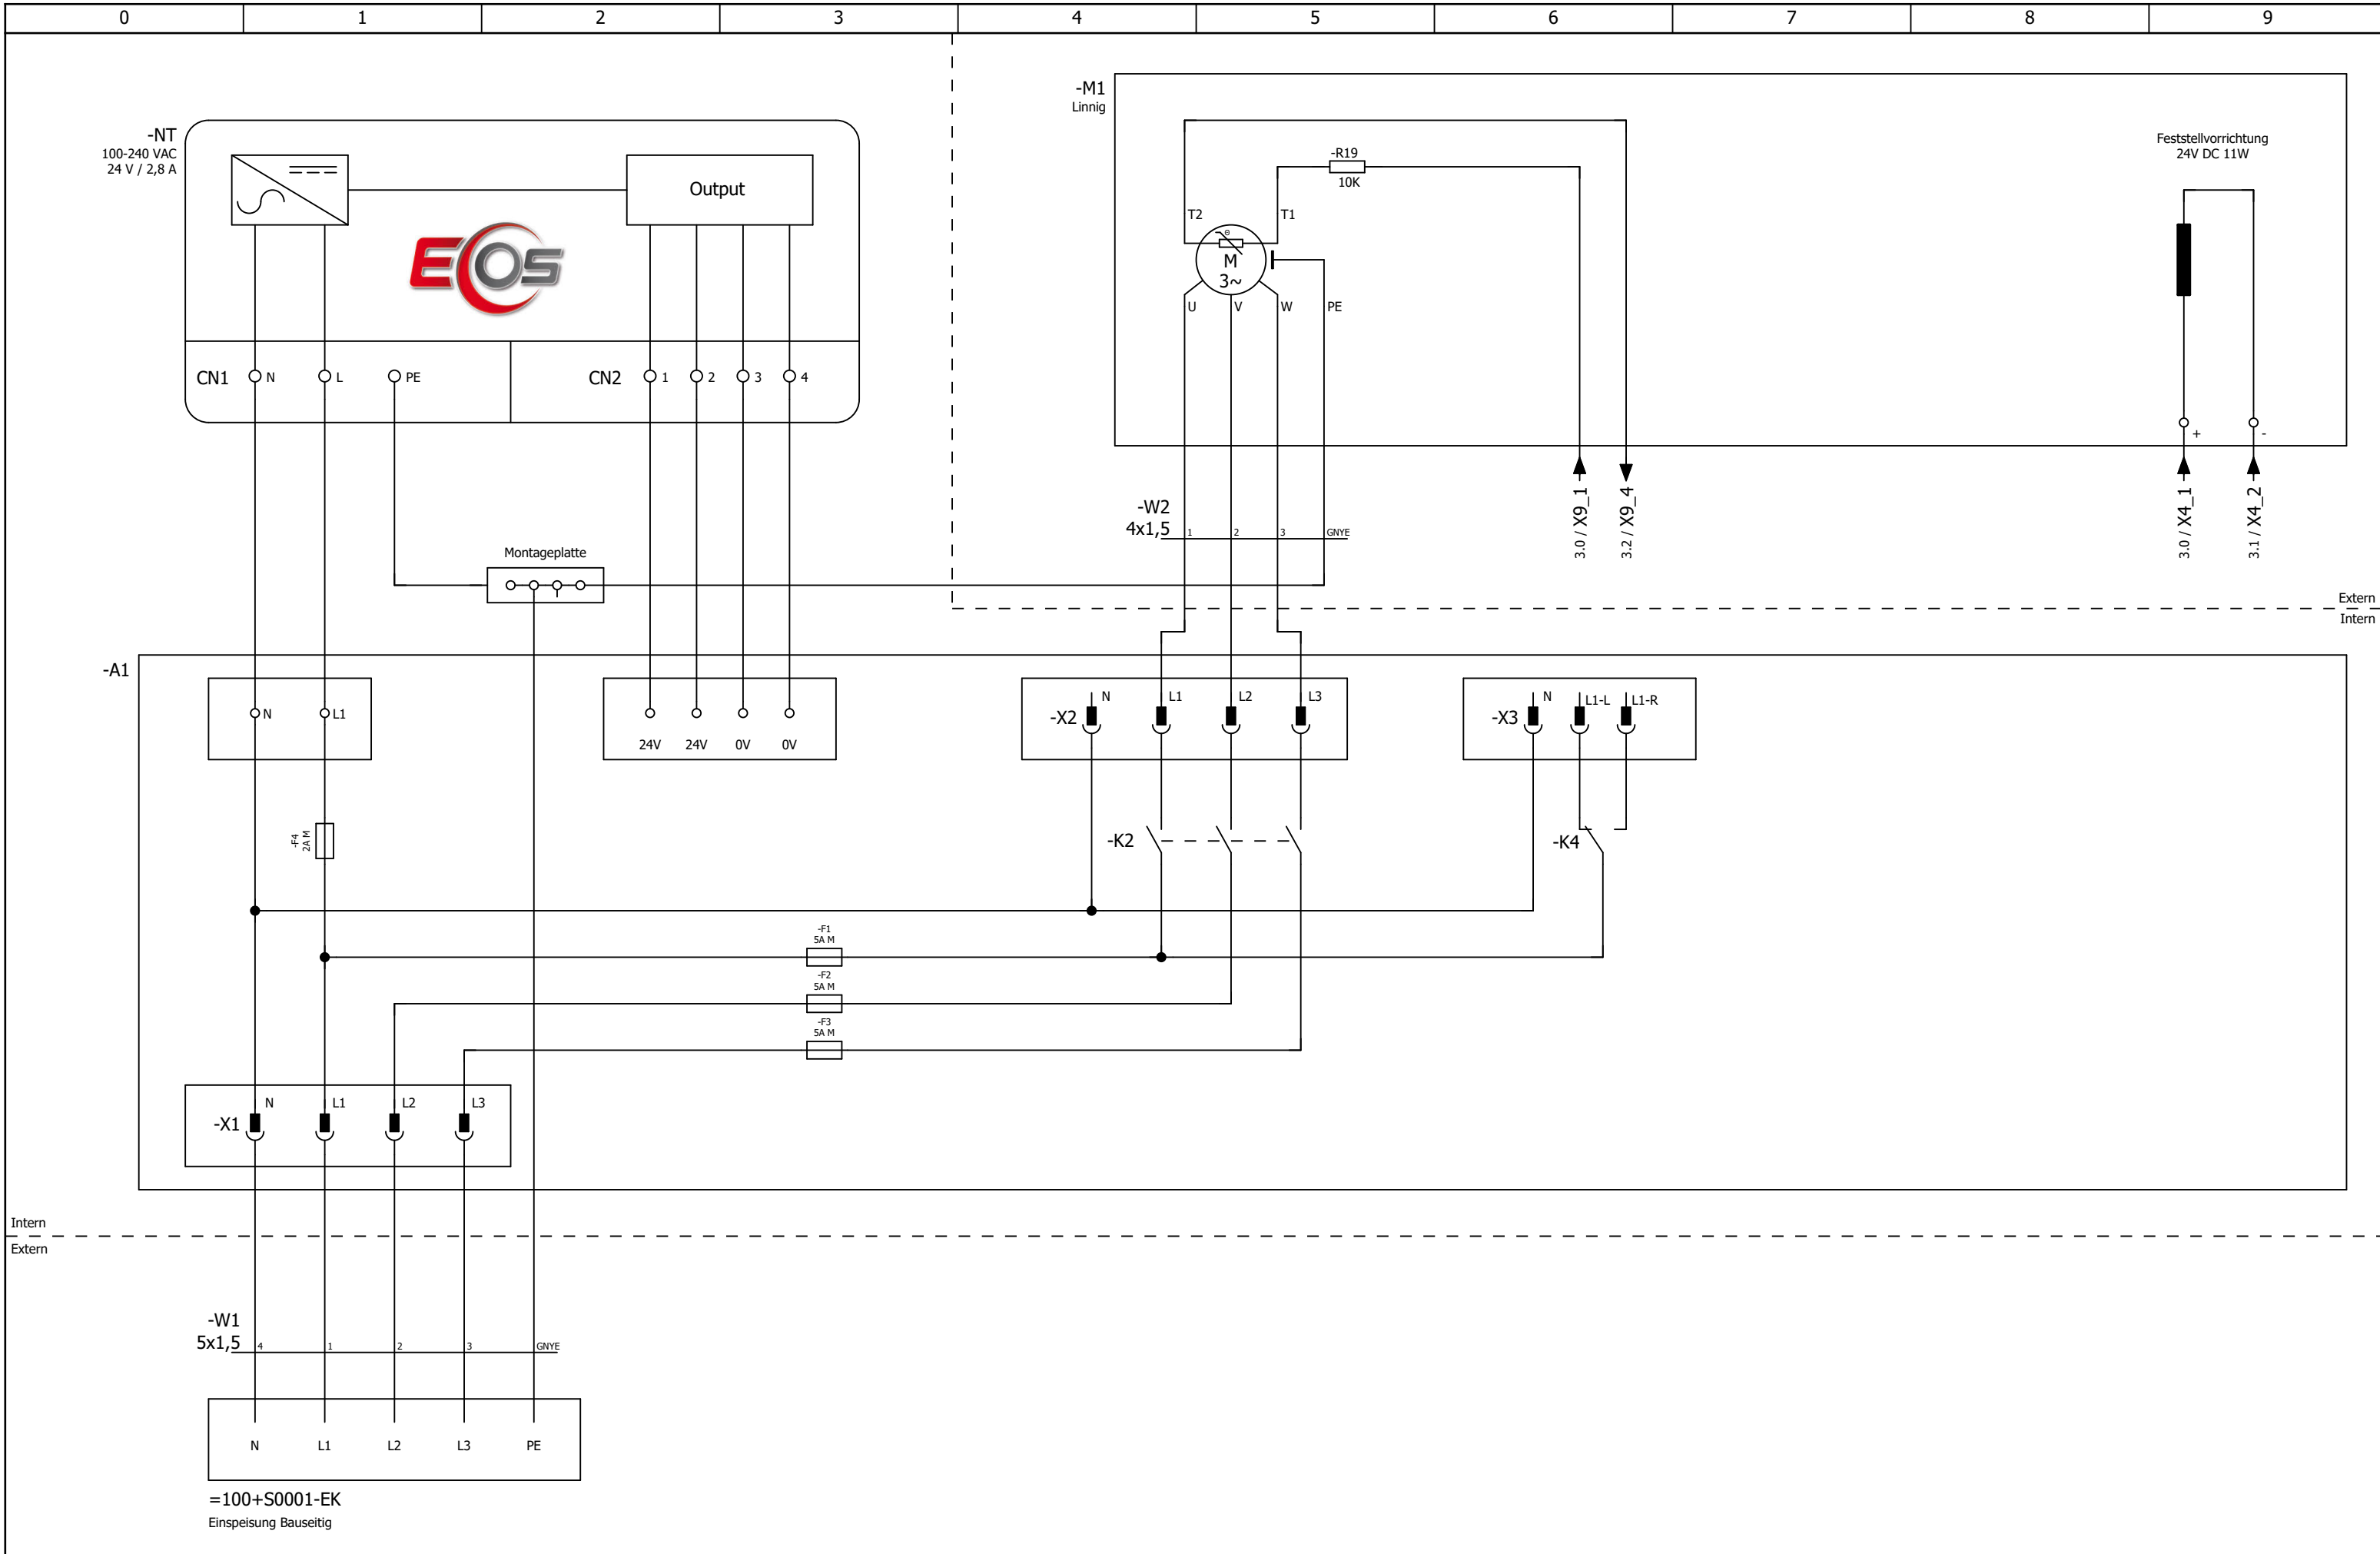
0 1 2 3 4 5 6 7 8 9

-NT
100-240 VAC
24 V / 2,8 A

EOS

Output

CN1 N L PE

CN2 1 2 3 4

-M1
Linnig

-R19
10K

T2 T1

M
3~

U V W PE

Feststellvorrichtung
24V DC 11W

+ -

-W2
4x1,5

1 2 3 GNYE

3.0 / X9_1
3.2 / X9_4
3.0 / X4_1
3.1 / X4_2

Montageplatte

Extern
Intern

-A1

N L1

24V 24V 0V 0V

-X2 N L1 L2 L3

-X3 N L1-L L1-R

-F4
2A M

-K2

-K4

-F1
5A M

-F2
5A M

-F3
5A M

-X1 N L1 L2 L3

Intern
Extern

-W1
5x1,5

4 1 2 3 GNYE

N L1 L2 L3 PE

=100+S0001-EK
Einspeisung Bauseitig